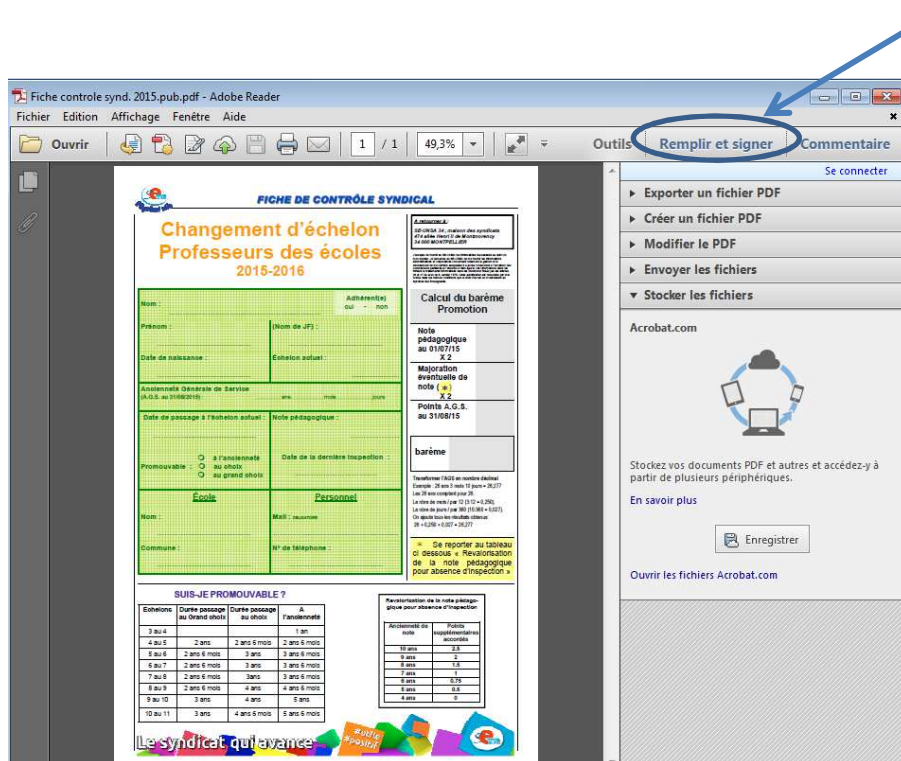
Fiche controle synd. 2015.pub.pdf - Adobe Reader

Fichier Edition Affichage Fenêtre Aide

Ouvrir 1 / 1 49,3% Outils Remplir et signer Commentaire

Se connecter

Exporter un fichier PDF

Créer un fichier PDF

Modifier le PDF

Envoyer les fichiers

Stocker les fichiers

Acrobat.com

Stockez vos documents PDF et autres et accédez-y à partir de plusieurs périphériques.

En savoir plus

Enregistrer

Ouvrir les fichiers Acrobat.com

FICHE DE CONTRÔLE SYNDICAL

Changement d'échelon
Professeurs des écoles
2015-2016

A retourner à :
SE-UNSA 34, maison des syndicats
474 allée Henri II de Montmorency
34 000 MONTPELLIER

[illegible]

Nom : Adhérent(e) oui - non

Prénom : (Nom de JF) :

Date de naissance : Echelon actuel :

Ancienneté Générale de Service (A.G.S. au 31/08/2015) : ans mois jours

Date de passage à l'échelon actuel : Note pédagogique :

Promouvable : à l'ancienneté au choix au grand choix Date de la dernière inspection :

École Personnel

Nom : Mail :

Commune : N° de téléphone :

Calcul du barème Promotion

Note pédagogique au 01/07/15 X 2

Majoration éventuelle de note (*) X 2

Points A.G.S. au 31/08/15

barème

Transformer l'AGS en nombre décimal
Exemple : 26 ans 3 mois 10 jours = 26,277
Les 26 ans comptent pour 26.
Le rôle de mois / par 12 (3/12 = 0,250).
Le rôle de jours / par 360 (10/360 = 0,027).
On ajoute tous les résultats obtenus
26 + 0,250 + 0,027 = 26,277

* Se reporter au tableau ci dessous « Revalorisation de la note pédagogique pour absence d'inspection »

SUIS-JE PROMOUVABLE ?

| Echelons | Durée passage au Grand choix | Durée passage au choix | A l'ancienneté |
|---|---|---|---|
| 3 au 4 | | | 1 an |
| 4 au 5 | 2 ans | 2 ans 6 mois | 2 ans 6 mois |
| 5 au 6 | 2 ans 6 mois | 3 ans | 3 ans 6 mois |
| 6 au 7 | 2 ans 6 mois | 3 ans | 3 ans 6 mois |
| 7 au 8 | 2 ans 6 mois | 3ans | 3 ans 6 mois |
| 8 au 9 | 2 ans 6 mois | 4 ans | 4 ans 6 mois |
| 9 au 10 | 3 ans | 4 ans | 5 ans |
| 10 au 11 | 3 ans | 4 ans 6 mois | 5 ans 6 mois |

Revalorisation de la note pédagogique pour absence d'inspection

| Ancienneté de note | Points supplémentaires accordés |
|---|---|
| 10 ans | 2.5 |
| 9 ans | 2 |
| 8 ans | 1.5 |
| 7 ans | 1 |
| 6 ans | 0.75 |
| 5 ans | 0.5 |
| 4 ans | 0 |

Le syndicat qui avance
#utile #positif